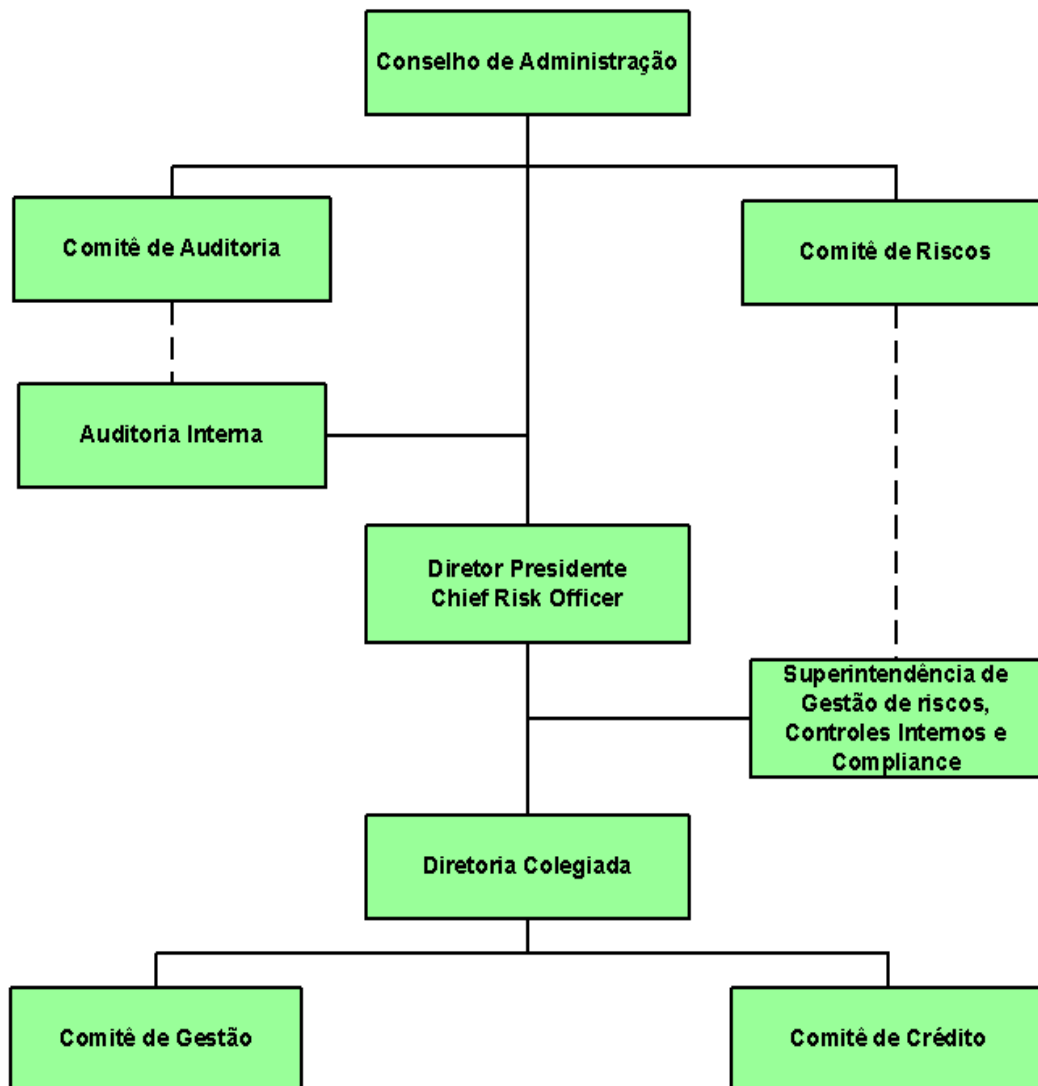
Conselho de Administração

Comitê de Auditoria

Comitê de Riscos

Auditoria Interna

Diretor Presidente
Chief Risk Officer

Superintendência de Gestão de riscos, Controles Internos e Compliance

Diretoria Colegiada

Comitê de Gestão

Comitê de Crédito